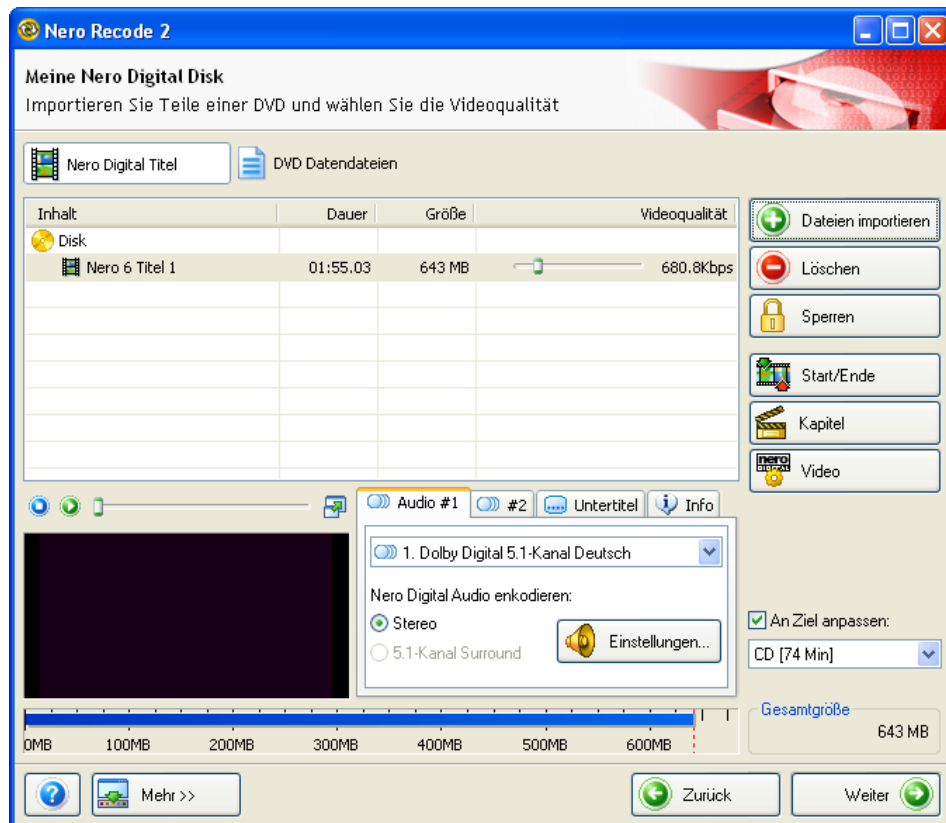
Nero Recode 2

Meine Nero Digital Disk
Importieren Sie Teile einer DVD und wählen Sie die Videoqualität

Nero Digital Titel
DVD Datendateien

| Inhalt | Dauer | Größe | Videoqualität |
|---|---|---|---|
| Disk | | | |
| Nero 6 Titel 1 | 01:55.03 | 643 MB | 680.8Kbps |

Dateien importieren
Löschen
Sperren
Start/Ende
Kapitel
Video

Audio #1
#2
Untertitel
Info

1. Dolby Digital 5.1-Kanal Deutsch
Nero Digital Audio enkodieren:
Stereo
5.1-Kanal Surround
Einstellungen...

An Ziel anpassen:
CD [74 Min]

Gesamtgröße
643 MB

0MB 100MB 200MB 300MB 400MB 500MB 600MB

Mehr >>
Zurück
Weiter